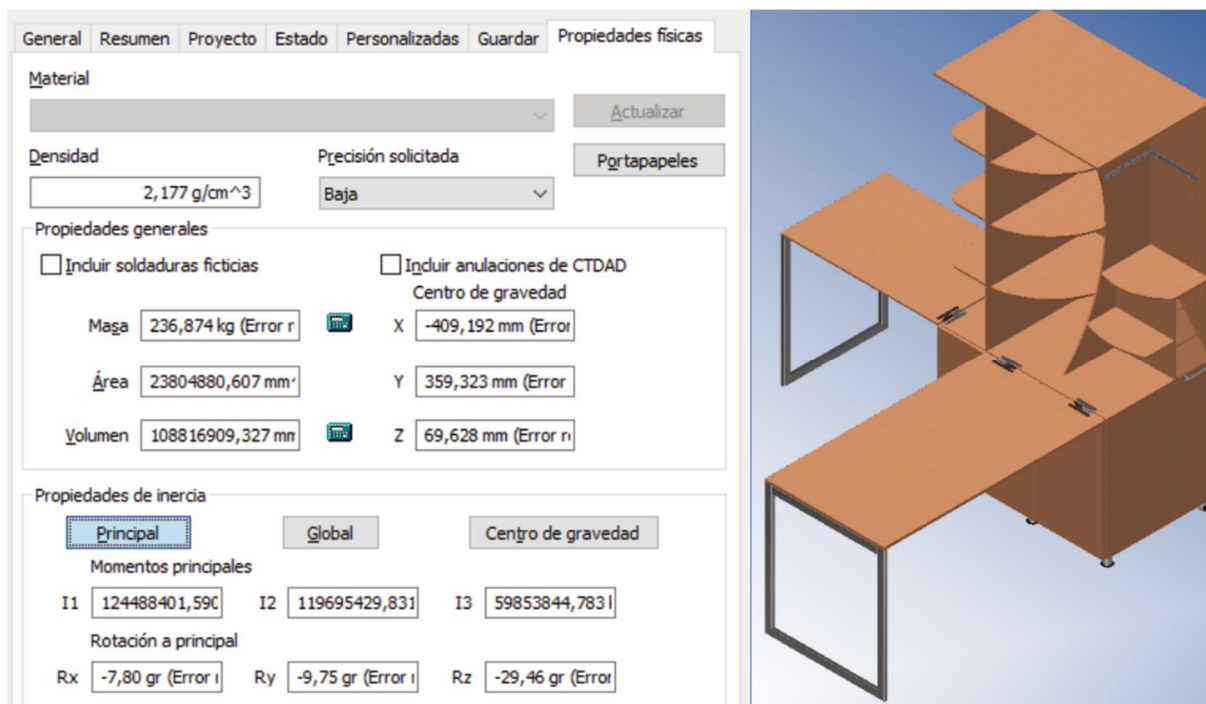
General Resumen Proyecto Estado Personalizadas Guardar Propiedades físicas

Material

Actualizar

Densidad

Precisión solicitada

Portapapeles

2,177 g/cm^3

Baja

Propiedades generales

Incluir soldaduras ficticias

Incluir anulaciones de CTDAD

Centro de gravedad

Masa 236,874 kg (Error r

X -409,192 mm (Error

Área 23804880,607 mm

Y 359,323 mm (Error

Volumen 108816909,327 mm

Z 69,628 mm (Error r

Propiedades de inercia

Principal

Global

Centro de gravedad

Momentos principales

I1 124488401,590

I2 119695429,831

I3 59853844,783

Rotación a principal

Rx -7,80 gr (Error

Ry -9,75 gr (Error

Rz -29,46 gr (Error